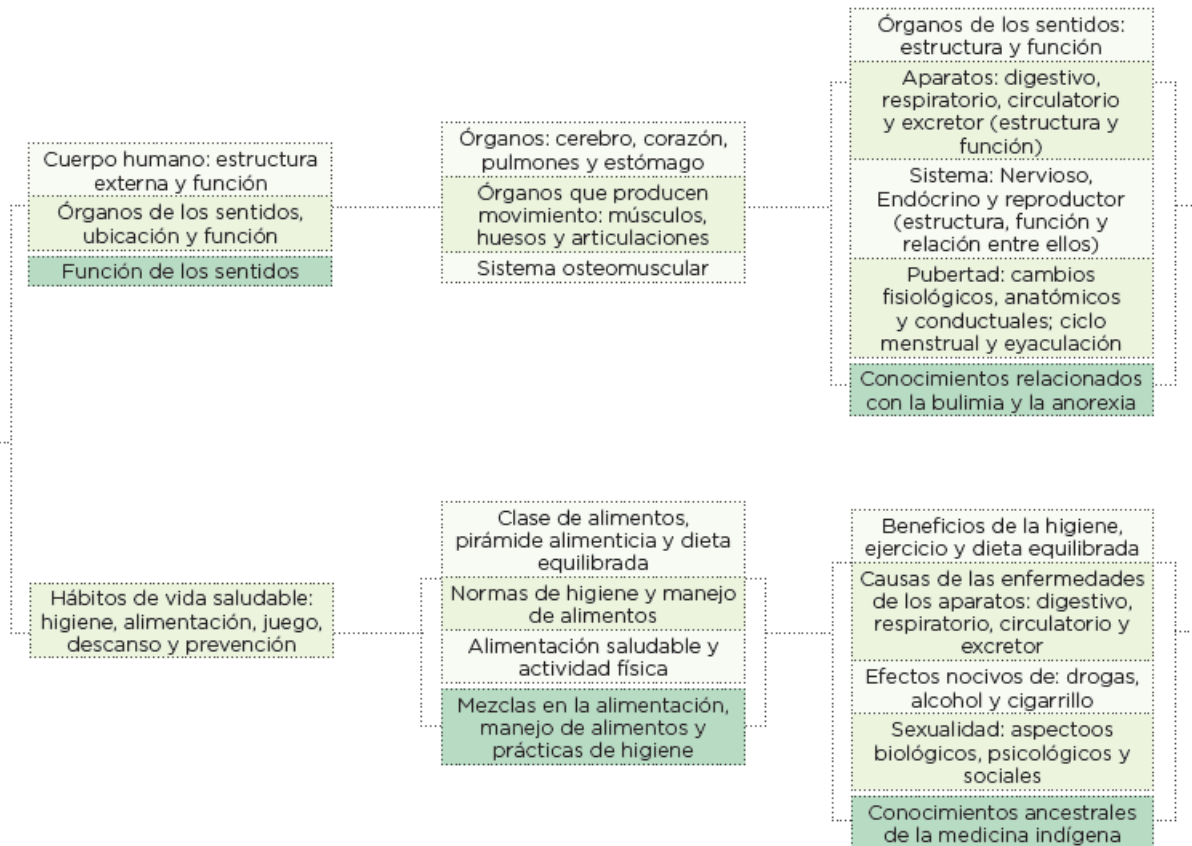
Cuerpo humano: estructura externa y función

Órganos de los sentidos, ubicación y función

Función de los sentidos

Órganos: cerebro, corazón, pulmones y estómago

Órganos que producen movimiento: músculos, huesos y articulaciones

Sistema osteomuscular

Órganos de los sentidos: estructura y función

Aparatos: digestivo, respiratorio, circulatorio y excretor (estructura y función)

Sistema: Nervioso, Endócrino y reproductor (estructura, función y relación entre ellos)

Pubertad: cambios fisiológicos, anatómicos y conductuales; ciclo menstrual y eyaculación

Conocimientos relacionados con la bulimia y la anorexia

Hábitos de vida saludable: higiene, alimentación, juego, descanso y prevención

Clase de alimentos, pirámide alimenticia y dieta equilibrada

Normas de higiene y manejo de alimentos

Alimentación saludable y actividad física

Mezclas en la alimentación, manejo de alimentos y prácticas de higiene

Beneficios de la higiene, ejercicio y dieta equilibrada

Causas de las enfermedades de los aparatos: digestivo, respiratorio, circulatorio y excretor

Efectos nocivos de: drogas, alcohol y cigarrillo

Sexualidad: aspectoos biológicos, psicológicos y sociales

Conocimientos ancestrales de la medicina indígena